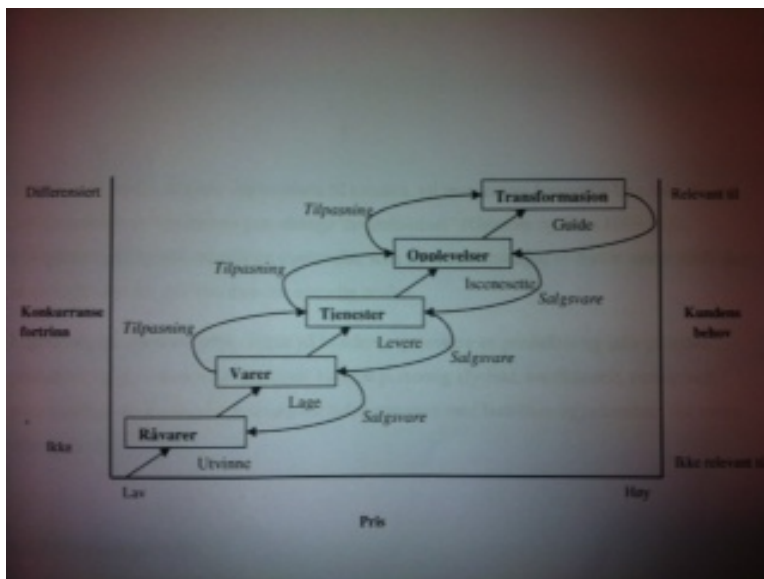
Differensiert

Konkurranse fortrinn

Ikke

Relevant til

Kundens behov

Ikke relevant til

Transformasion

Guide

Tilpasning

Opplevelser

Iscenesette

Salgsvare

Tilpasning

Tjenester

Levere

Salgsvare

Tilpasning

Varer

Lage

Salgsvare

Råvarer

Utvinne

Lav

Høy

Pris